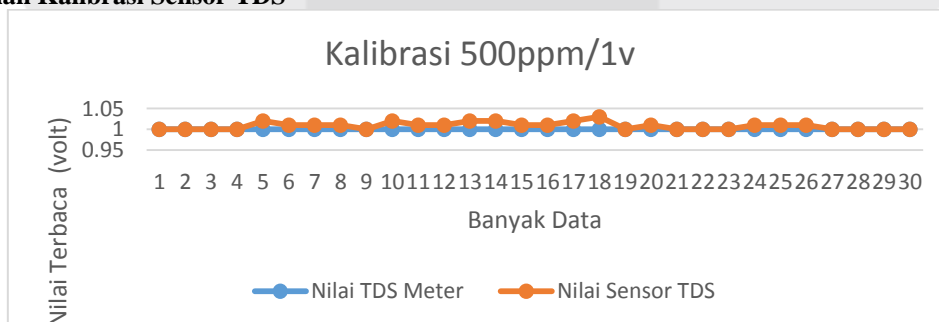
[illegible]an Kalibrasi Sensor TDS

Kalibrasi 500ppm/1v

1.05
1
0.95

Nilai Terbaca (volt)

1 2 3 4 5 6 7 8 9 10 11 12 13 14 15 16 17 18 19 20 21 22 23 24 25 26 27 28 29 30

Banyak Data

Nilai TDS Meter
Nilai Sensor TDS